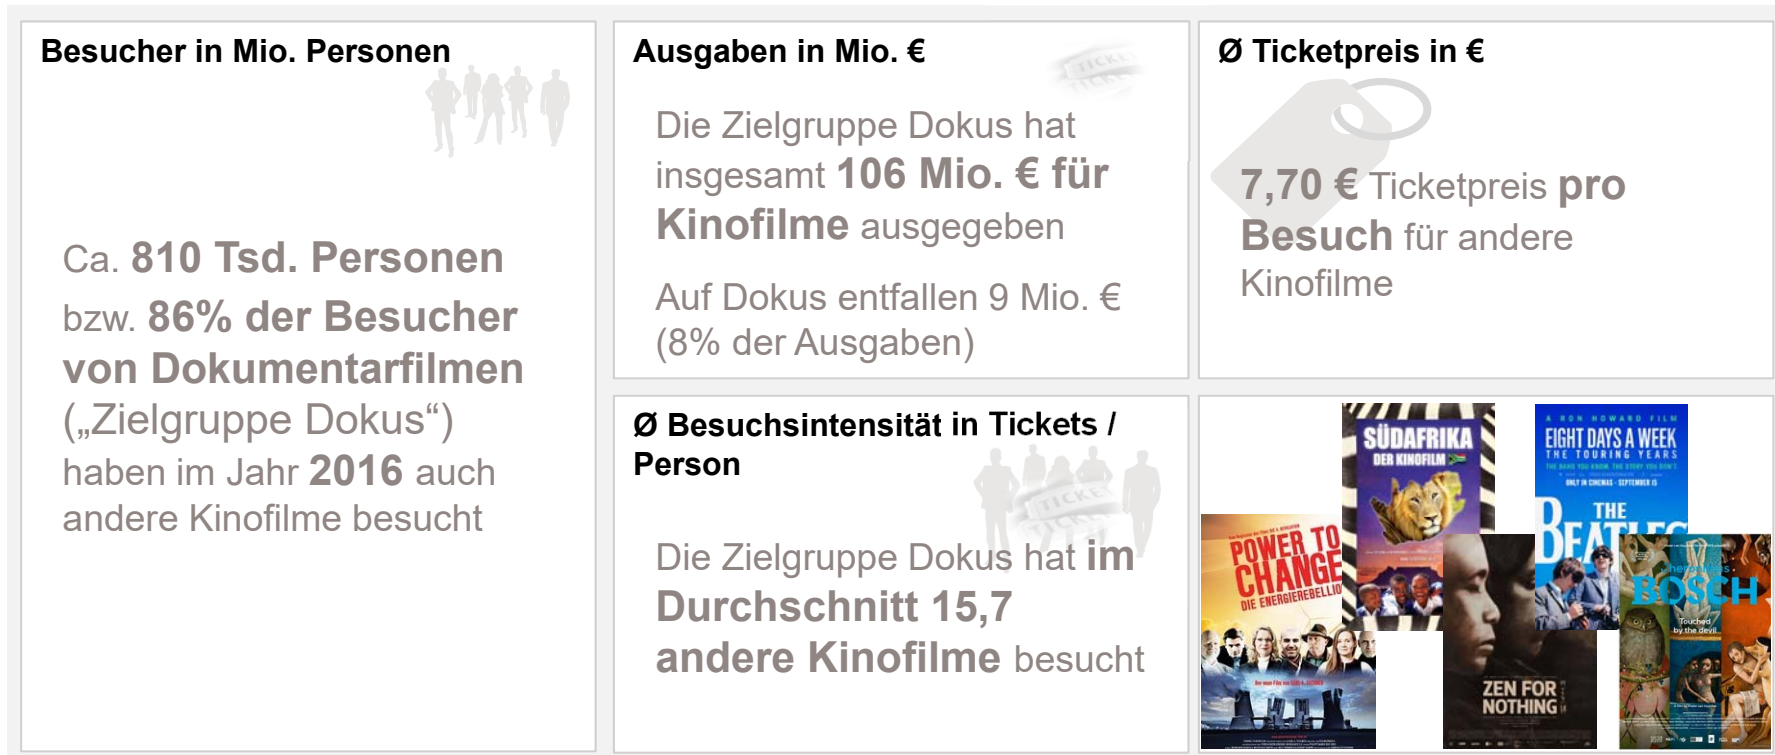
Besucher in Mio. Personen

Ca. 810 Tsd. Personen bzw. 86% der Besucher von Dokumentarfilmen („Zielgruppe Dokus“) haben im Jahr 2016 auch andere Kinofilme besucht

Ausgaben in Mio. €

Die Zielgruppe Dokus hat insgesamt 106 Mio. € für Kinofilme ausgegeben

Auf Dokus entfallen 9 Mio. € (8% der Ausgaben)

Ø Ticketpreis in €

7,70 € Ticketpreis pro Besuch für andere Kinofilme

Ø Besuchsintensität in Tickets / Person

Die Zielgruppe Dokus hat im Durchschnitt 15,7 andere Kinofilme besucht

SÜDAFRIKA
DER KINOFILM

A RON HOWARD FILM
EIGHT DAYS A WEEK
THE TOURING YEARS
THE BEATLES

POWER TO CHANGE
DIE ENERGIEREBELLION

ZEN FOR NOTHING

BOSCH
Touched by the devil